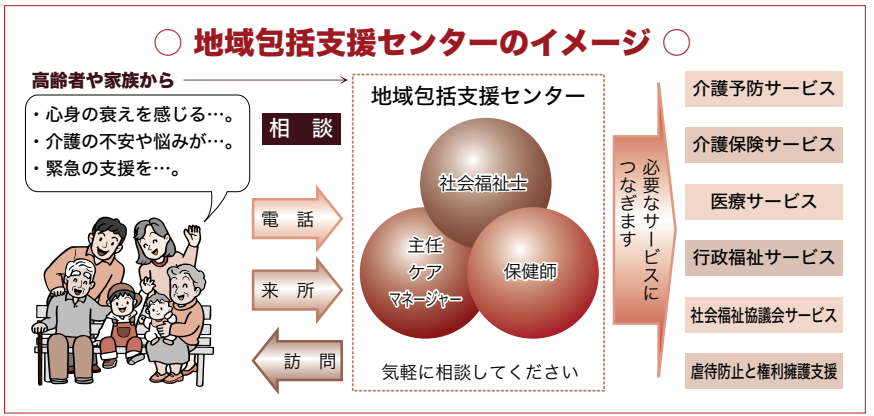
◯ 地域包括支援センターのイメージ ◯

高齢者や家族から

・心身の衰えを感じる…。
・介護の不安や悩みが…。
・緊急の支援を…。

相　談

電　話

来　所

訪　問

地域包括支援センター

社会福祉士

主任
ケア
マネージャー

保健師

気軽に相談してください

必要なサービスにつなぎます

介護予防サービス

介護保険サービス

医療サービス

行政福祉サービス

社会福祉協議会サービス

虐待防止と権利擁護支援